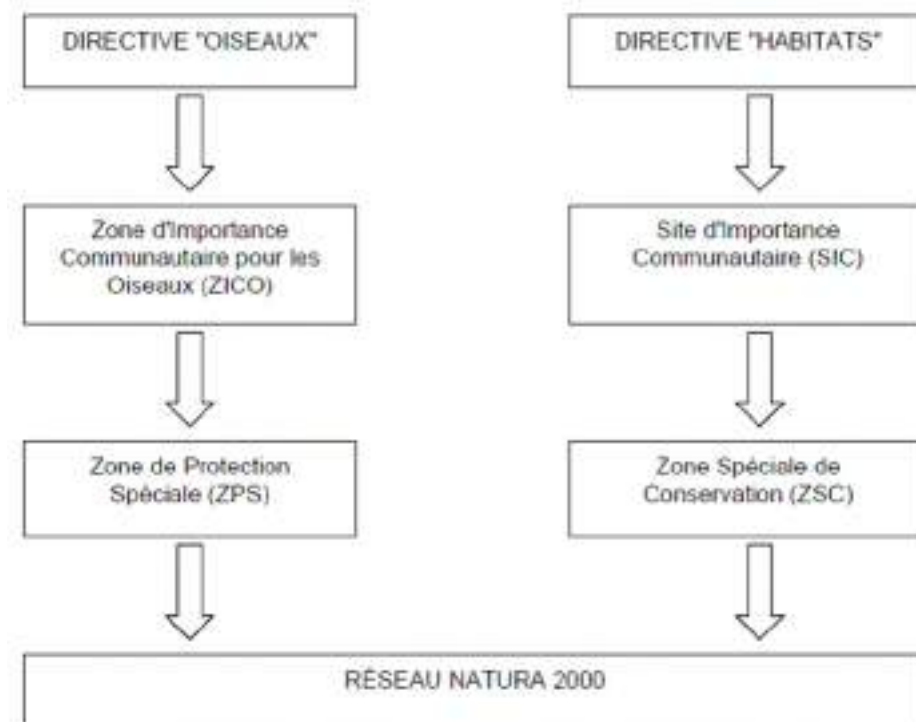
DIRECTIVE "OISEAUX"

Zone d'Importance Communautaire pour les Oiseaux (ZICO)

Zone de Protection Spéciale (ZPS)

DIRECTIVE "HABITATS"

Site d'Importance Communautaire (SIC)

Zone Spéciale de Conservation (ZSC)

RÉSEAU NATURA 2000